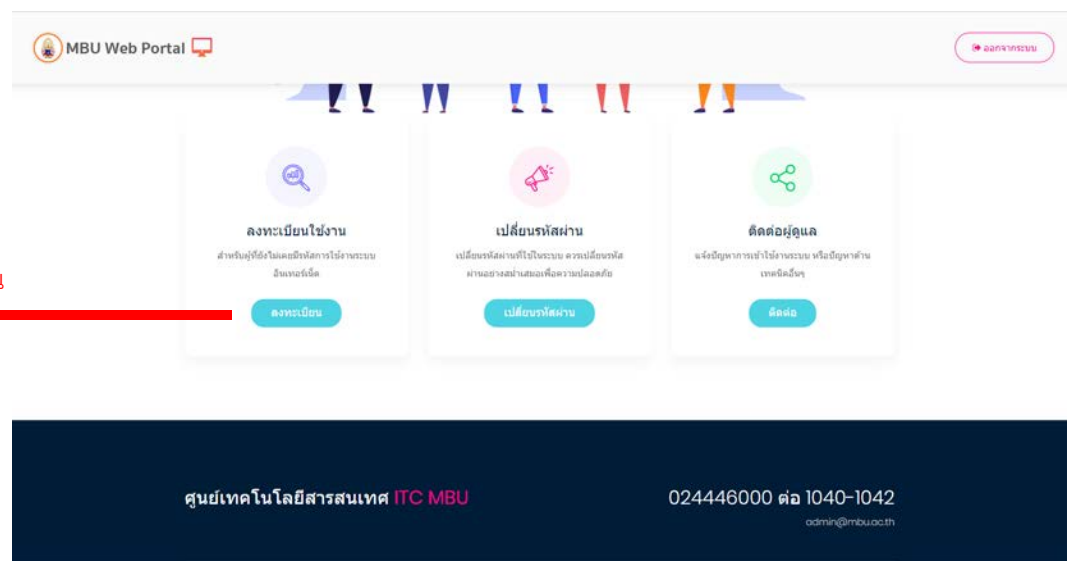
MBU Web Portal

ออกจากระบบ

ลงทะเบียนใช้งาน

สำหรับผู้ที่ยังไม่เคยมีรหัสการใช้งานระบบอินเทอร์เน็ต

ลงทะเบียน

เปลี่ยนรหัสผ่าน

เปลี่ยนรหัสผ่านที่ใช้ในระบบ ควรเปลี่ยนรหัสผ่านอย่างสม่ำเสมอเพื่อความปลอดภัย

เปลี่ยนรหัสผ่าน

ติดต่อผู้ดูแล

แจ้งปัญหาการเข้าใช้งานระบบ หรือปัญหาด้านเทคนิคอื่นๆ

ติดต่อ

ศูนย์เทคโนโลยีสารสนเทศ ITC MBU

024446000 ต่อ 1040-1042

admin@mbu.ac.th